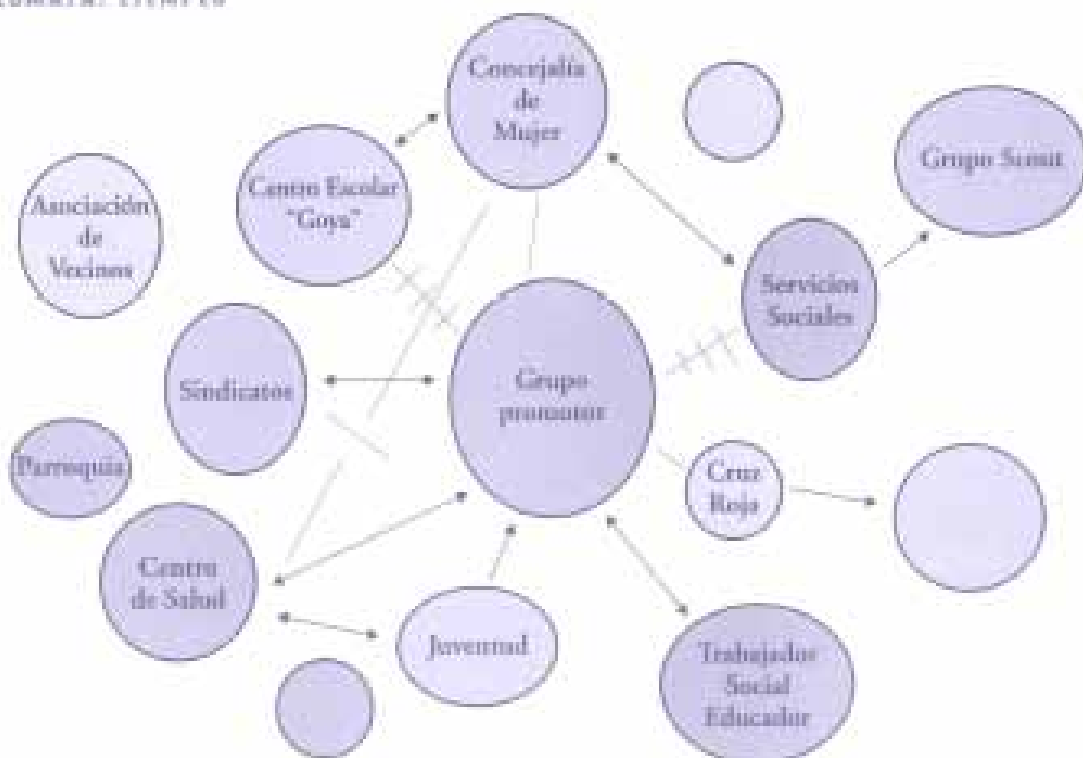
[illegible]

Concejalía de Mujer

Grupo Scout

Centro Escolar "Goya"

Asociación de Vecinos

Servicios Sociales

Sindicatos

Grupo promotor

Parroquia

Cruz Roja

Centro de Salud

Juventud

Trabajador Social Educador